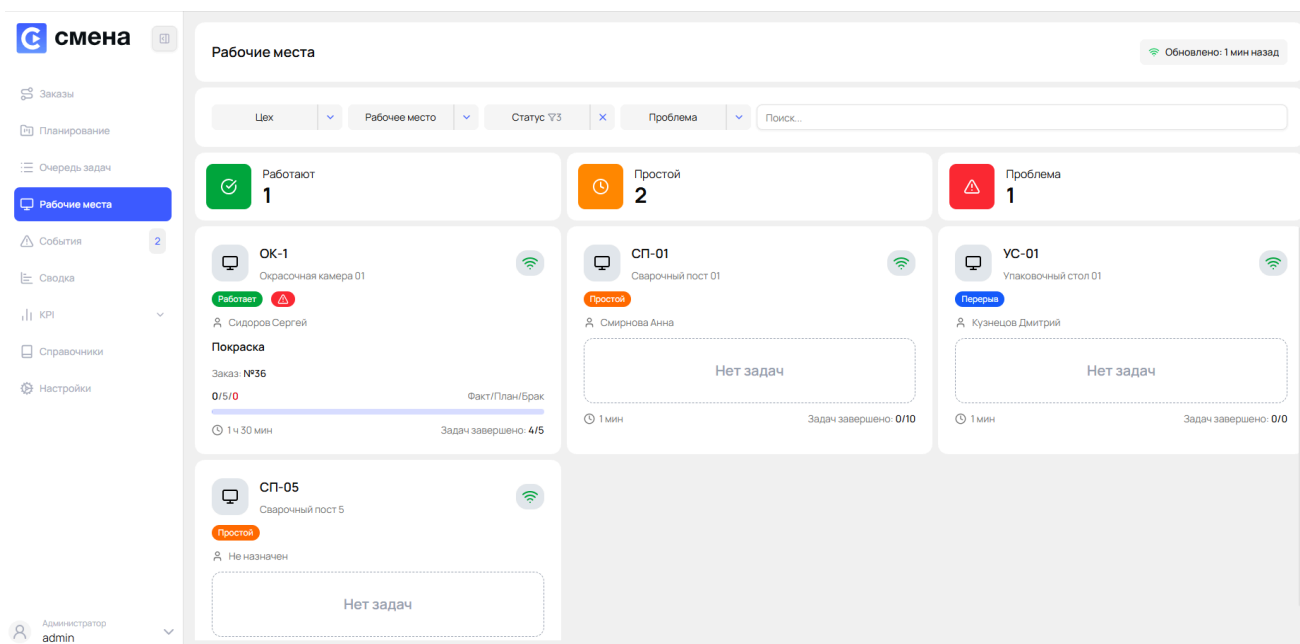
смена

Заказы
Планирование
Очередь задач
Рабочие места
События 2
Сводка
KPI
Справочники
Настройки

Администратор
admin

Рабочие места

Обновлено: 1 мин назад

Цех
Рабочее место
Статус ∇3
Проблема
Поиск...

Работают
1

Простой
2

Проблема
1

ОК-1
Окрасочная камера 01
Работает
Сидоров Сергей
Покраска
Заказ: №36
0/5/0
Факт/План/Брак
1 ч 30 мин
Задач завершено: 4/5

СП-01
Сварочный пост 01
Простой
Смирнова Анна
Нет задач
1 мин
Задач завершено: 0/10

УС-01
Упаковочный стол 01
Перерыв
Кузнецов Дмитрий
Нет задач
1 мин
Задач завершено: 0/0

СП-05
Сварочный пост 5
Простой
Не назначен
Нет задач